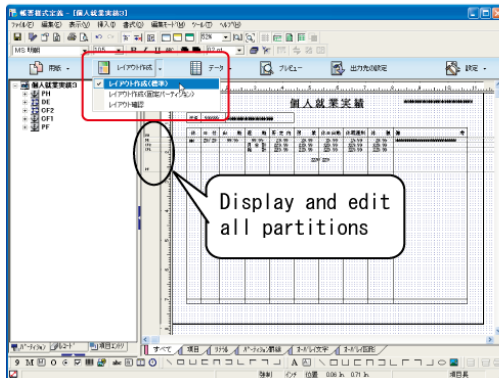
帳票台式設計 - [個人就業実績3]
ファイル(F) 編集(E) 表示(V) 挿入(I) 書式(O) 編集モード(M) ツール(T) ヘルプ(H)
MS 明朝
用紙 レイアウト作成 データ プレビュー 出力先の設定 設定
レイアウト作成(標準)
レイアウト作成(固定パーティション)
レイアウト確認
個人就業実績3
PH
DE
GF2
GF1
PF
個 人 就 業 実 績
Display and edit all partitions
すべて
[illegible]